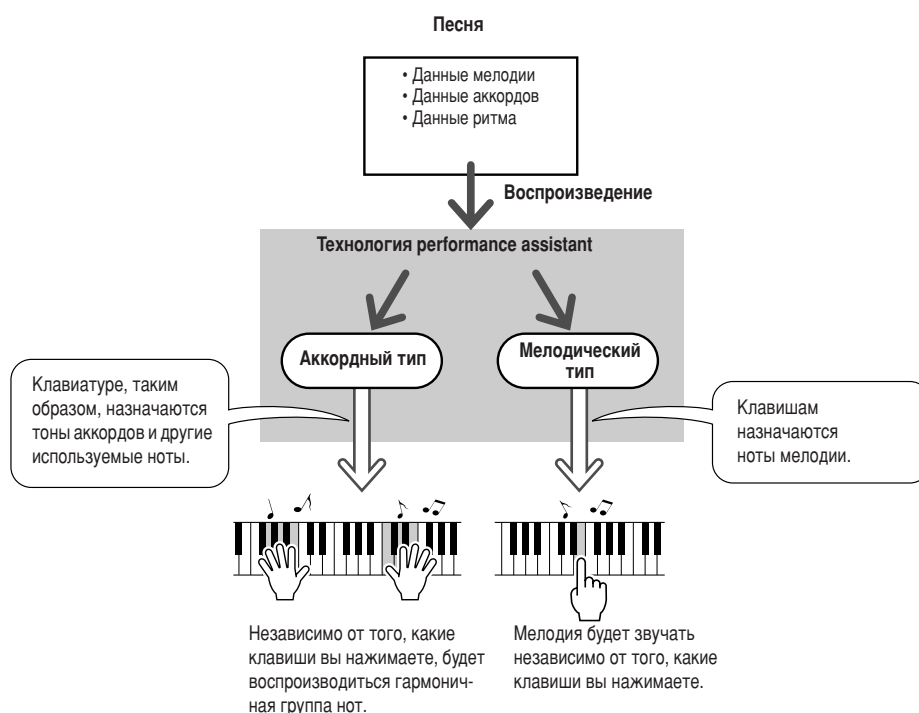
Песня

• Данные мелодии
• Данные аккордов
• Данные ритма

Воспроизведение

Технология performance assistant

Аккордный тип

Мелодический тип

Клавиатуре, таким образом, назначаются тоны аккордов и другие используемые ноты.

Клавишам назначаются ноты мелодии.

Независимо от того, какие клавиши вы нажимаете, будет воспроизводиться гармоничная группа нот.

Мелодия будет звучать независимо от того, какие клавиши вы нажимаете.